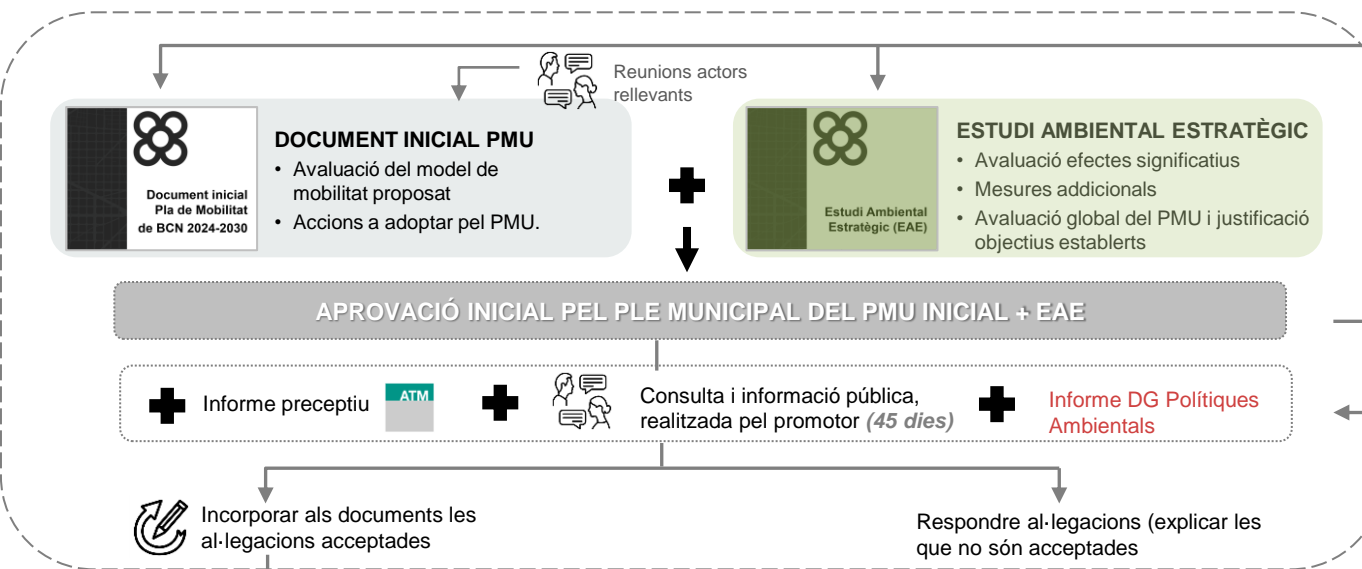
Reunions actors rellevants

Document inicial Pla de Mobilitat de BCN 2024-2030

DOCUMENT INICIAL PMU
• Avaluació del model de mobilitat proposat
• Accions a adoptar pel PMU.

Estudi Ambiental Estratègic (EAE)

ESTUDI AMBIENTAL ESTRATÈGIC
• Avaluació efectes significatius
• Mesures addicionals
• Avaluació global del PMU i justificació objectius establerts

APROVACIÓ INICIAL PEL PLE MUNICIPAL DEL PMU INICIAL + EAE

Informe preceptiu ATM

Consulta i informació pública, realitzada pel promotor *(45 dies)*

Informe DG Polítiques Ambientals

Incorporar als documents les al·legacions acceptades

Respondre al·legacions (explicar les que no són acceptades